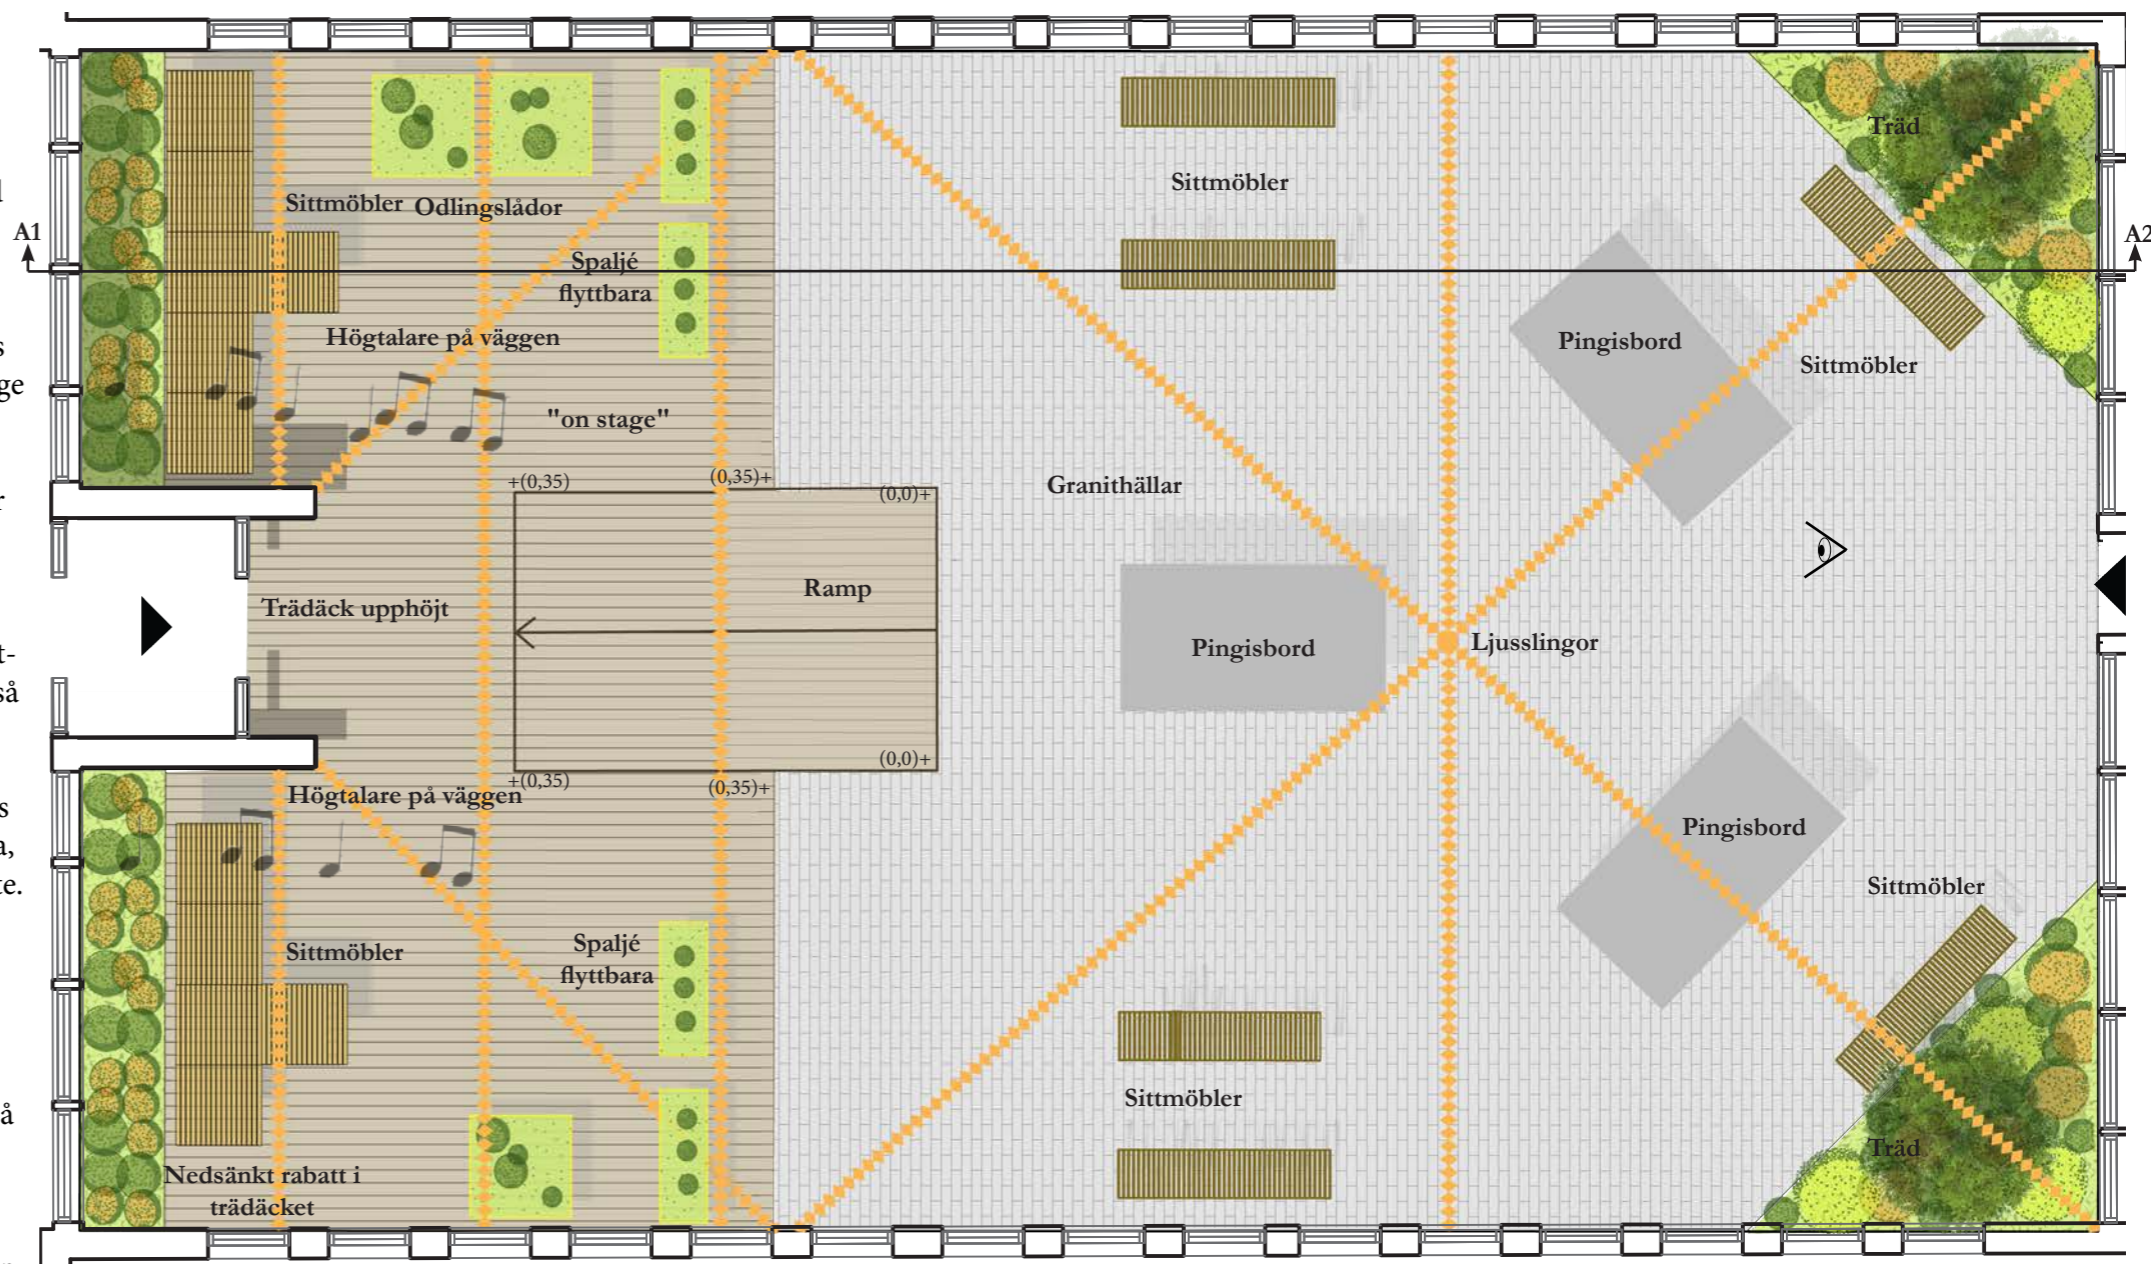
A1

Sittmöbler Odlingslådor

Spaljé flyttbara

Högtalare på väggen

"on stage"

+(0,35)

(0,35)+

(0,0)+

Trädäck upphöjt

Ramp

(0,0)+

+(0,35)

(0,35)+

Högtalare på väggen

Sittmöbler

Spaljé flyttbara

Nedsänkt rabatt i trädäcket

Sittmöbler

Granithällar

Pingisbord

Ljusslingor

Sittmöbler

Träd

A2

Pingisbord

Sittmöbler

Pingisbord

Sittmöbler

Träd